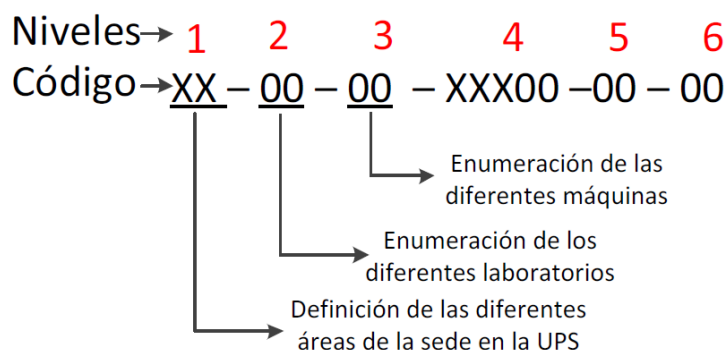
Niveles → 1 2 3 4 5 6
Código → XX – 00 – 00 – XXX00 –00 – 00

Enumeración de las diferentes máquinas

Enumeración de los diferentes laboratorios

Definición de las diferentes áreas de la sede en la UPS